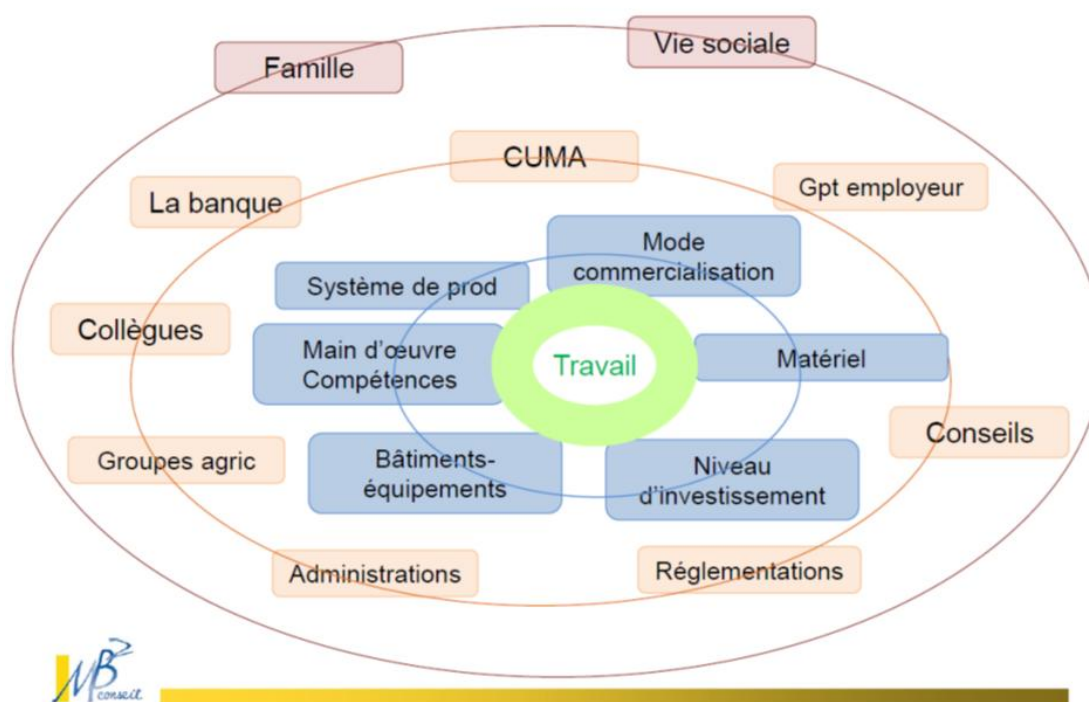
Famille

Vie sociale

CUMA

La banque

Gpt employeur

Mode commercialisation

Système de prod

Collègues

Main d'œuvre Compétences

Travail

Matériel

Conseils

Groupes agric

Bâtiments-équipements

Niveau d'investissement

Administrations

Réglementations

MB conseil